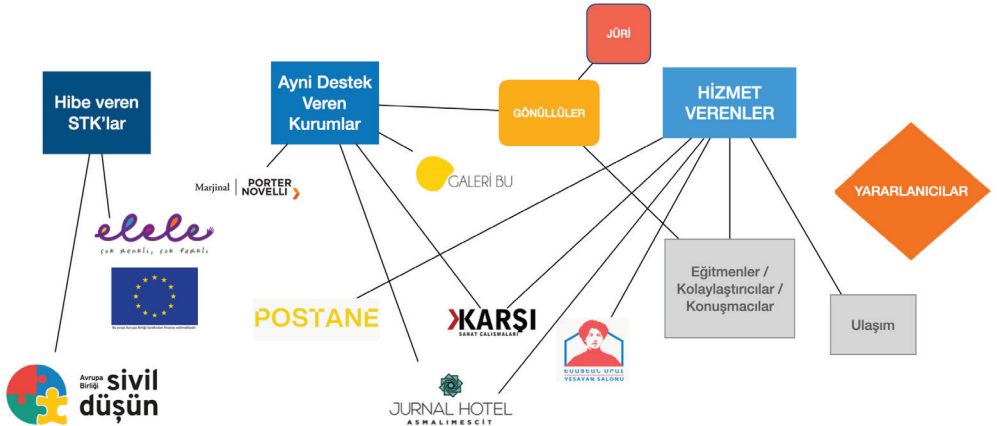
JÜRİ

Hibe veren STK'lar

Ayni Destek Veren Kurumlar

GÖNÜLLÜLER

HİZMET VERENLER

Marjinal | PORTER NOVELLI

GALERİ BU

YARARLANICILAR

elele
çok renkli, çok farklı

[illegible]

Eğitmenler / Kolaylaştırıcılar / Konuşmacılar

POSTANE

KARŞI
SANAT ÇALIŞMALARI

Ulaşım

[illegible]
YESAYAN SALONU

Avrupa Birliği sivil düşün

JURNAL HOTEL
ASMALIMESCIT